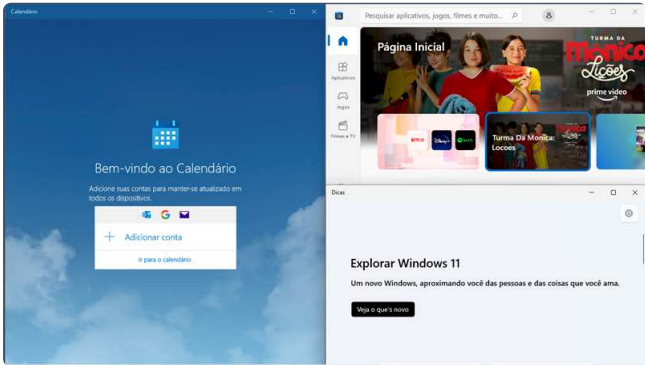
Calendário

Bem-vindo ao Calendário

Adicione suas contas para manter-se atualizado em todos os dispositivos.

G

Adicionar conta

Ir para o calendário

Pesquisar aplicativos, jogos, filmes e muito...

Página Inicial

Aplicativos

Jogos

Filmes e TV

TURMA DA Mônica Lições

prime video

NETFLIX

Disney+

Spotify

Turma Da Mônica: Licoes

Dicas

Explorar Windows 11

Um novo Windows, aproximando você das pessoas e das coisas que você ama.

Veja o que's novo